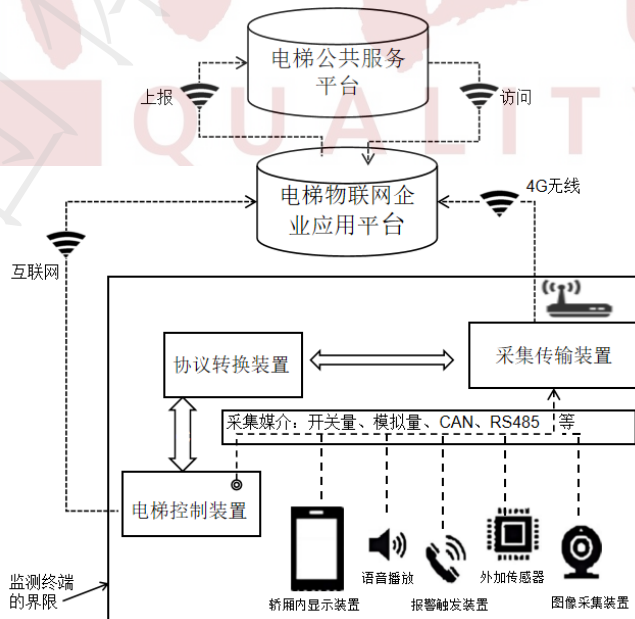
电梯公共服务平台

上报

访问

QUALITY

电梯物联网企业应用平台

4G无线

互联网

协议转换装置

采集传输装置

采集媒介：开关量、模拟量、CAN、RS485 等

电梯控制装置

监测终端的界限

轿厢内显示装置

语音播放

报警触发装置

外加传感器

图像采集装置